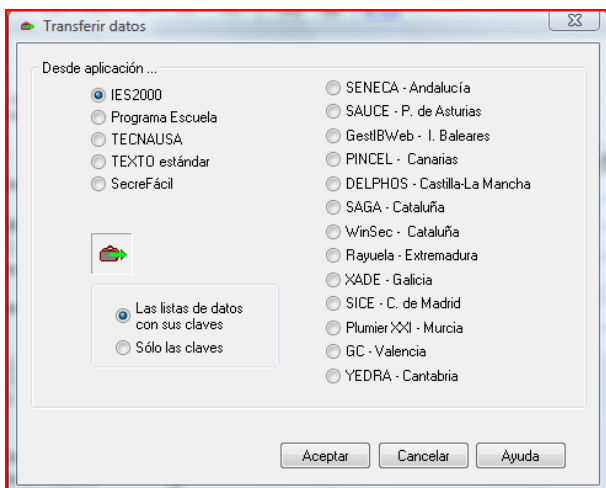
Transferir datos

Desde aplicación ...

IES2000
Programa Escuela
TECNAUSA
TEXTO estándar
SecreFácil

Las listas de datos con sus claves
Sólo las claves

SENECA - Andalucía
SAUCE - P. de Asturias
GestIBWeb - I. Baleares
PINCEL - Canarias
DELPHOS - Castilla-La Mancha
SAGA - Cataluña
WinSec - Cataluña
Rayuela - Extremadura
XADE - Galicia
SICE - C. de Madrid
Plumier XXI - Murcia
GC - Valencia
YEDRA - Cantabria

Aceptar
Cancelar
Ayuda